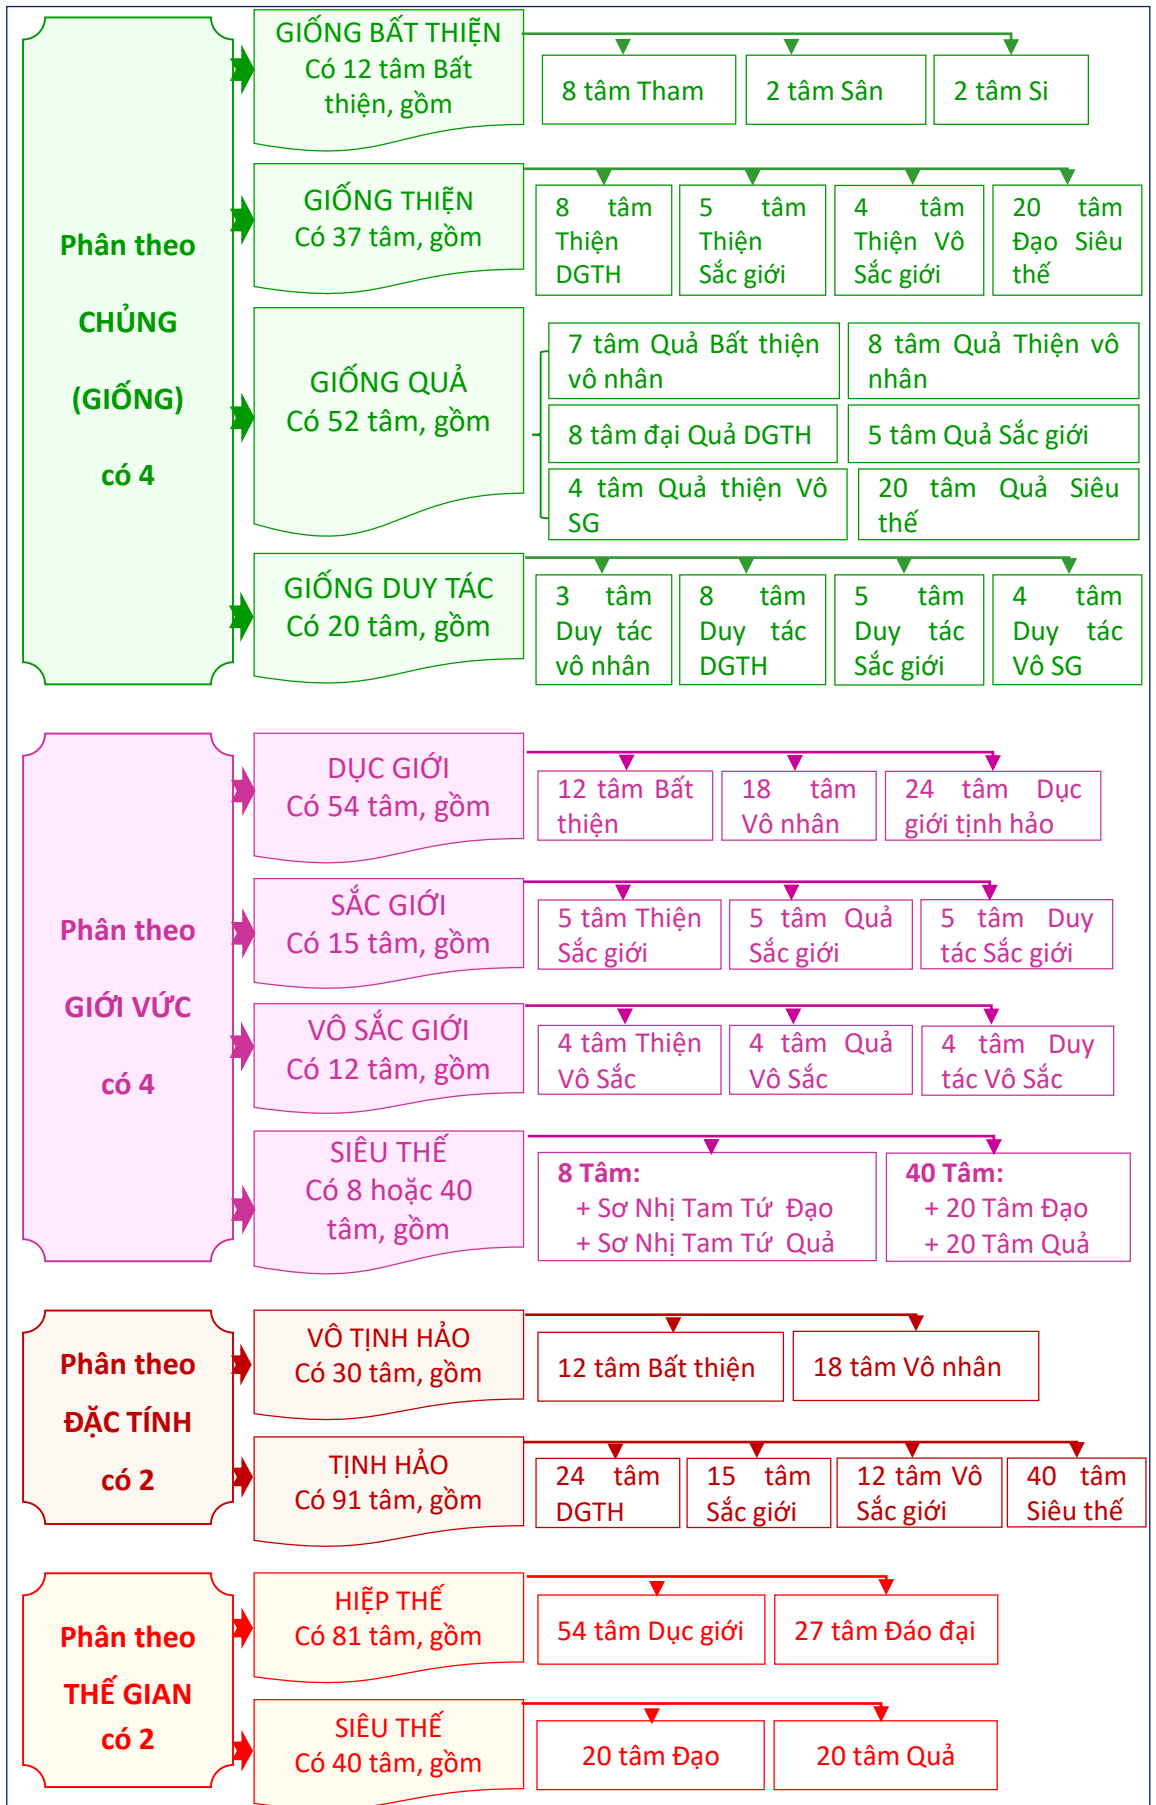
Phân theo
CHỦNG
(GIỐNG)
có 4

GIỐNG BẤT THIỆN
Có 12 tâm Bất thiện, gồm

8 tâm Tham

2 tâm Sân

2 tâm Si

GIỐNG THIỆN
Có 37 tâm, gồm

8 tâm Thiện DGTH

5 tâm Thiện Sắc giới

4 tâm Thiện Vô Sắc giới

20 tâm Đạo Siêu thế

GIỐNG QUẢ
Có 52 tâm, gồm

7 tâm Quả Bất thiện vô nhân

8 tâm Quả Thiện vô nhân

8 tâm đại Quả DGTH

5 tâm Quả Sắc giới

4 tâm Quả thiện Vô SG

20 tâm Quả Siêu thế

GIỐNG DUY TÁC
Có 20 tâm, gồm

3 tâm Duy tác vô nhân

8 tâm Duy tác DGTH

5 tâm Duy tác Sắc giới

4 tâm Duy tác Vô SG

Phân theo
GIỚI VỨC
có 4

DỤC GIỚI
Có 54 tâm, gồm

12 tâm Bất thiện

18 tâm Vô nhân

24 tâm Dục giới tịnh hảo

SẮC GIỚI
Có 15 tâm, gồm

5 tâm Thiện Sắc giới

5 tâm Quả Sắc giới

5 tâm Duy tác Sắc giới

VÔ SẮC GIỚI
Có 12 tâm, gồm

4 tâm Thiện Vô Sắc

4 tâm Quả Vô Sắc

4 tâm Duy tác Vô Sắc

SIÊU THẾ
Có 8 hoặc 40 tâm, gồm

8 Tâm:
+ Sơ Nhị Tam Tứ Đạo
+ Sơ Nhị Tam Tứ Quả

40 Tâm:
+ 20 Tâm Đạo
+ 20 Tâm Quả

Phân theo
ĐẶC TÍNH
có 2

VÔ TỊNH HẢO
Có 30 tâm, gồm

12 tâm Bất thiện

18 tâm Vô nhân

TỊNH HẢO
Có 91 tâm, gồm

24 tâm DGTH

15 tâm Sắc giới

12 tâm Vô Sắc giới

40 tâm Siêu thế

Phân theo
THẾ GIAN
có 2

HIỆP THẾ
Có 81 tâm, gồm

54 tâm Dục giới

27 tâm Đáo đại

SIÊU THẾ
Có 40 tâm, gồm

20 tâm Đạo

20 tâm Quả